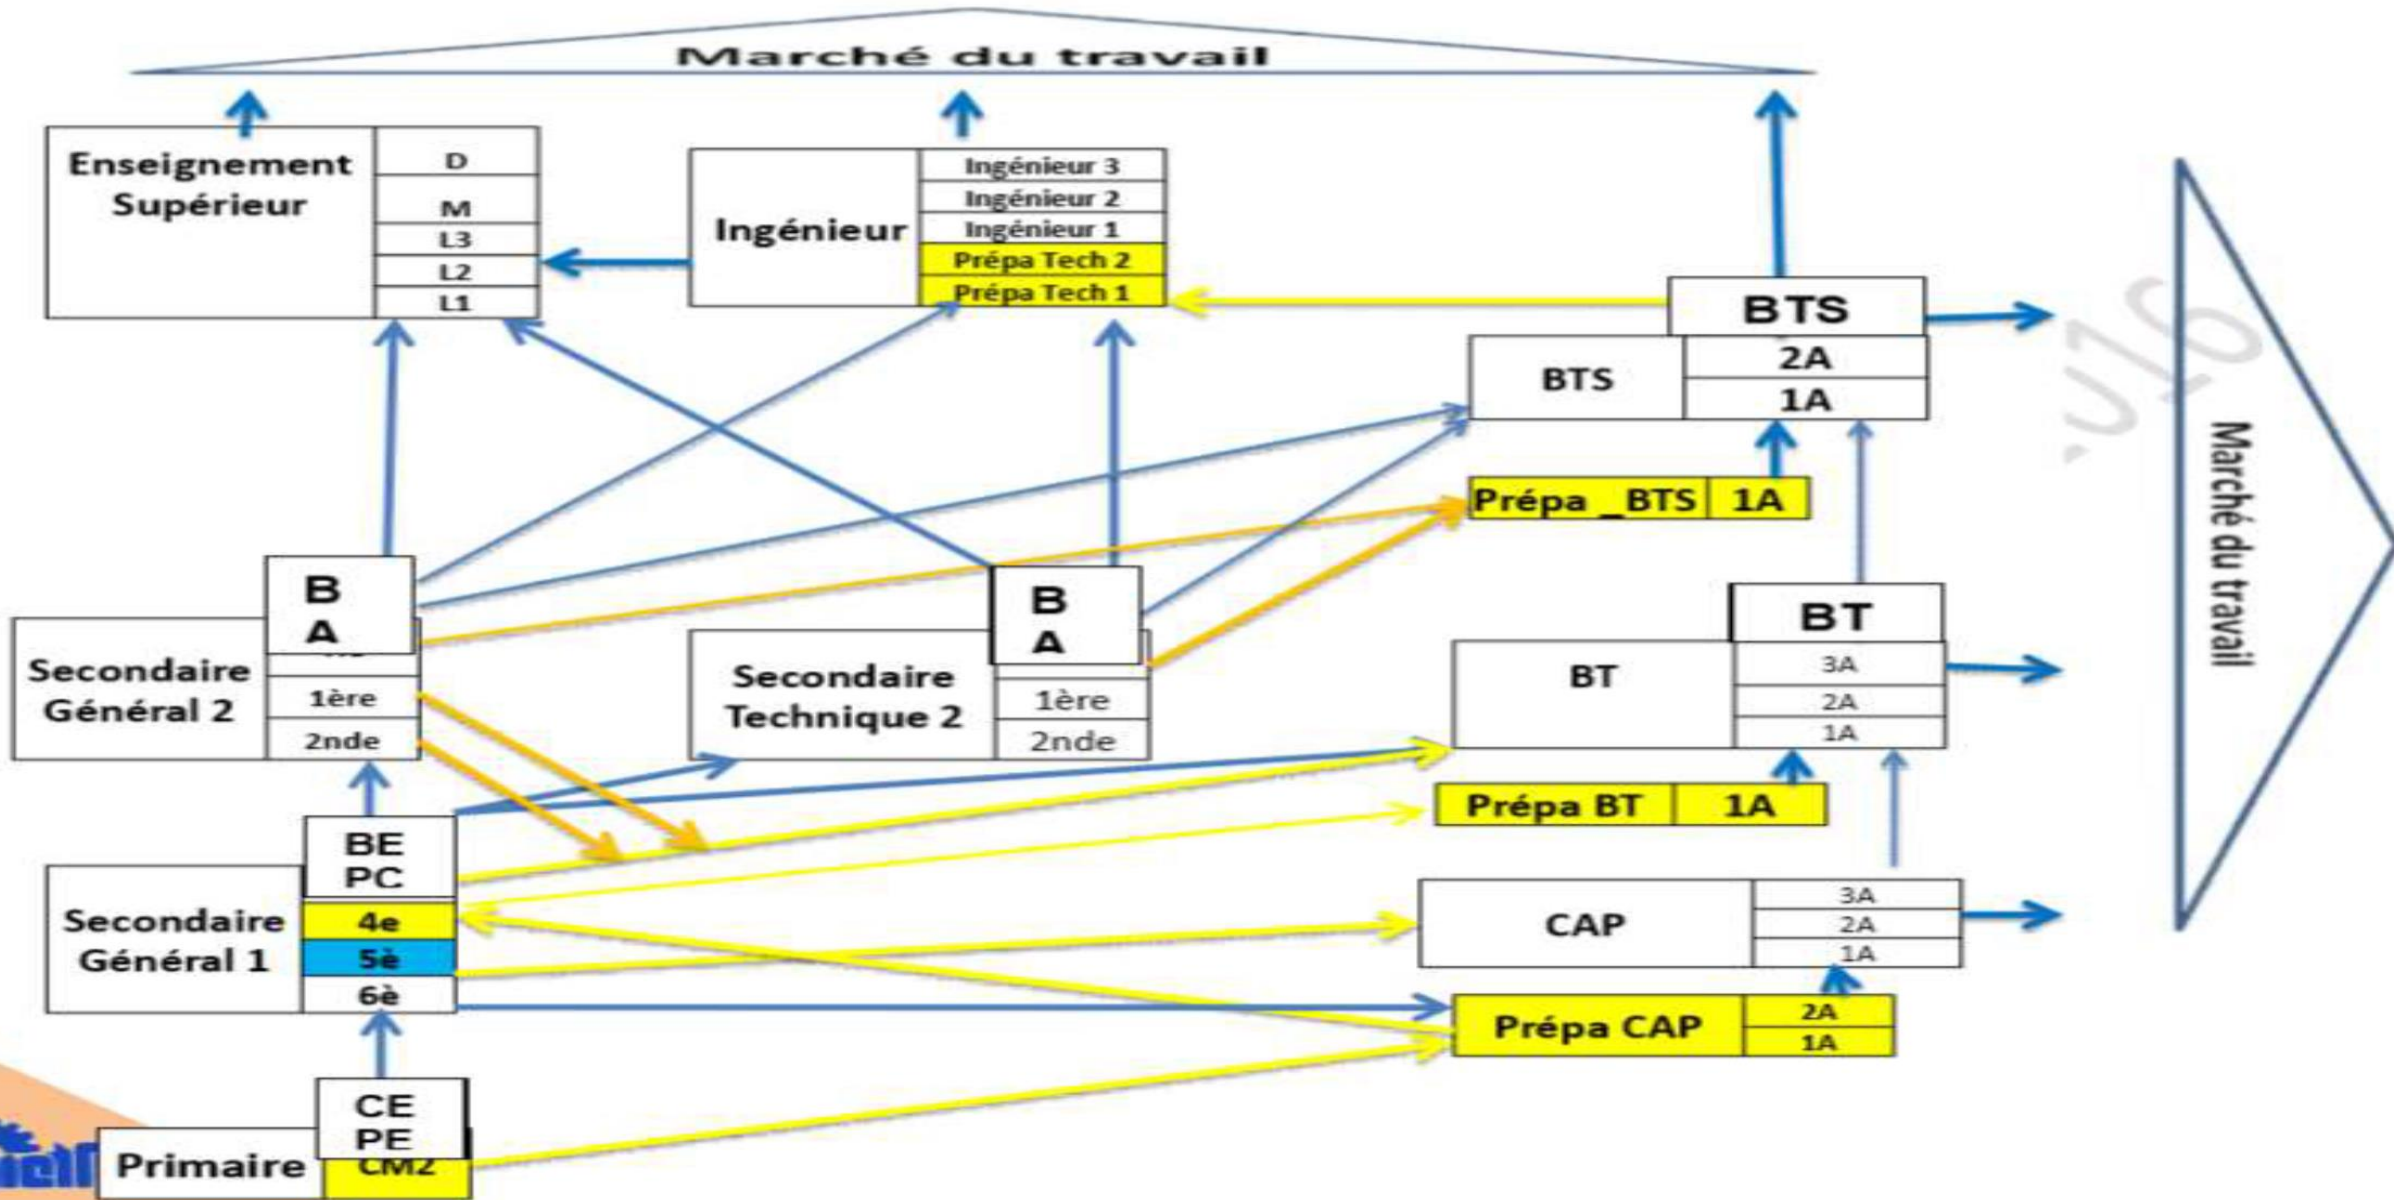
Marché du travail

Enseignement Supérieur

D
M
L3
L2
L1

Ingénieur

Ingénieur 3
Ingénieur 2
Ingénieur 1
Prépa Tech 2
Prépa Tech 1

BTS

BTS
2A
1A

Prépa _BTS
1A

B
A

Secondaire Général 2

1ère
2nde

B
A

Secondaire Technique 2

1ère
2nde

BT

BT
3A
2A
1A

Prépa BT
1A

BE
PC

Secondaire Général 1

4e
5è
6è

CAP
3A
2A
1A

Prépa CAP
2A
1A

CE
PE

Primaire

CM2

Marché du travail